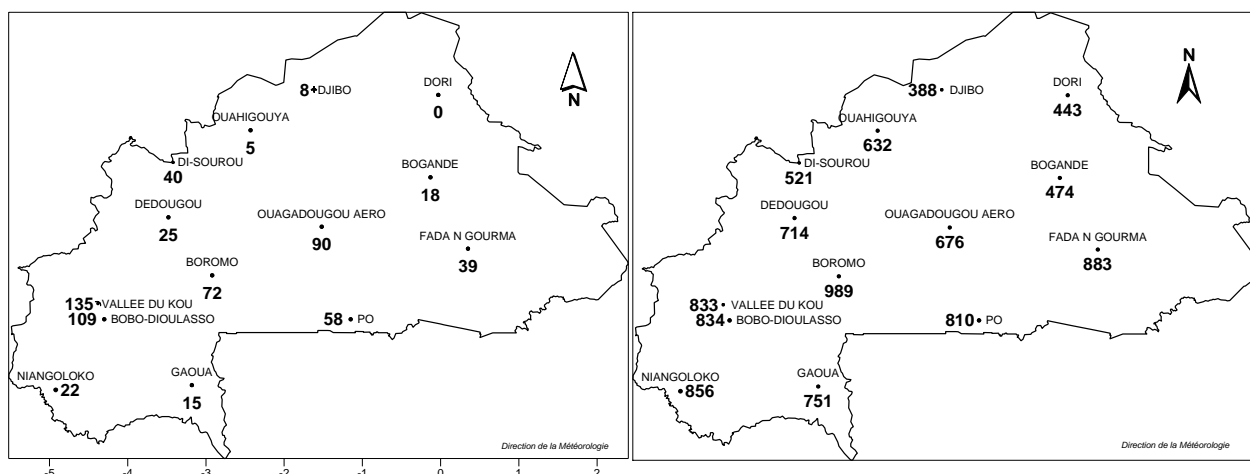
N

8 DJIBO

DORI
0

OUAHIGOUYA
5

DI-SOUROU
40

BOGANDE
18

DEDOUGOU
25

OUAGADOUGOU AERO
90

FADA N GOURMA
39

BOROMO
72

135 VALLEE DU KOU
109 BOBO-DIOULASSO

58 PO

NIANGOLOKO
22

GAOUA
15

Direction de la Météorologie

-5 -4 -3 -2 -1 0 1 2

N

388 DJIBO

DORI
443

OUAHIGOUYA
632

DI-SOUROU
521

BOGANDE
474

DEDOUGOU
714

OUAGADOUGOU AERO
676

FADA N GOURMA
883

BOROMO
989

833 VALLEE DU KOU
834 BOBO-DIOULASSO

810 PO

NIANGOLOKO
856

GAOUA
751

Direction de la Météorologie